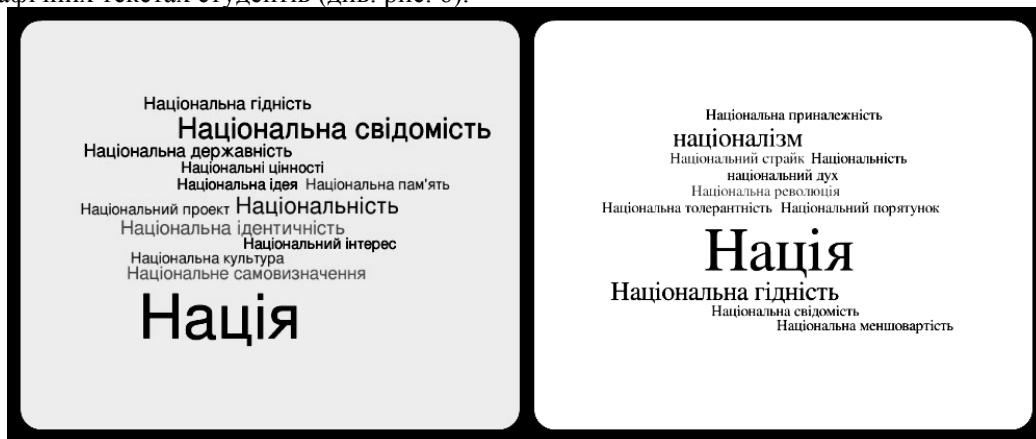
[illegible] текстах студентів (див. рис. 6).

Національна гідність
Національна свідомість
Національна державність
Національні цінності
Національна ідея Національна пам'ять
Національний проект Національність
Національна ідентичність
Національний інтерес
Національна культура
Національне самовизначення
Нація

Національна приналежність
націоналізм
Національний страйк Національність
національний дух
Національна революція
Національна толерантність Національний порятунок
Нація
Національна гідність
Національна свідомість
Національна меншовартість